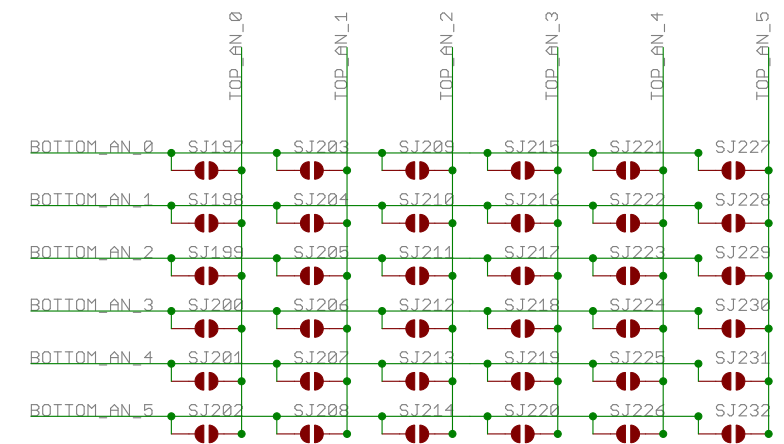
TOP_AN_0
TOP_AN_1
TOP_AN_2
TOP_AN_3
TOP_AN_4
TOP_AN_5

BOTTOM_AN_0 SJ197 SJ203 SJ209 SJ215 SJ221 SJ227
BOTTOM_AN_1 SJ198 SJ204 SJ210 SJ216 SJ222 SJ228
BOTTOM_AN_2 SJ199 SJ205 SJ211 SJ217 SJ223 SJ229
BOTTOM_AN_3 SJ200 SJ206 SJ212 SJ218 SJ224 SJ230
BOTTOM_AN_4 SJ201 SJ207 SJ213 SJ219 SJ225 SJ231
BOTTOM_AN_5 SJ202 SJ208 SJ214 SJ220 SJ226 SJ232